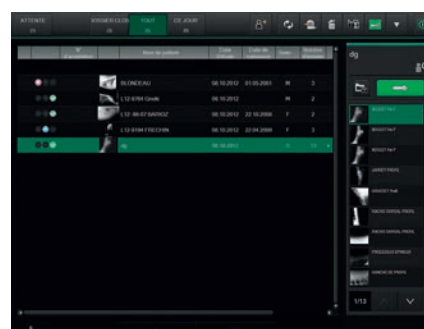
ATTENTE
DOSSIER CLOS
TOUT
CE JOUR

Nom du patient
BLONDEAU 06.10.2012 01.05.2001 M 3
L12 6764 Cinale 06.10.2012 M 2
L12 66.67 BARBEZ 06.10.2012 22.10.2008 F 3
L12 8194 FRECHIN 06.10.2012 22.04.2008 F 3
dg 06.10.2012

dg
BOOST 1st F
BOOST 1st F
BOOST 1st F
JARRET PROFIL
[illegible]
RACHIS DORSAL PROFIL
RACHIS DORSAL PROFIL
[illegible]
GENOU DE PROFIL
1/13